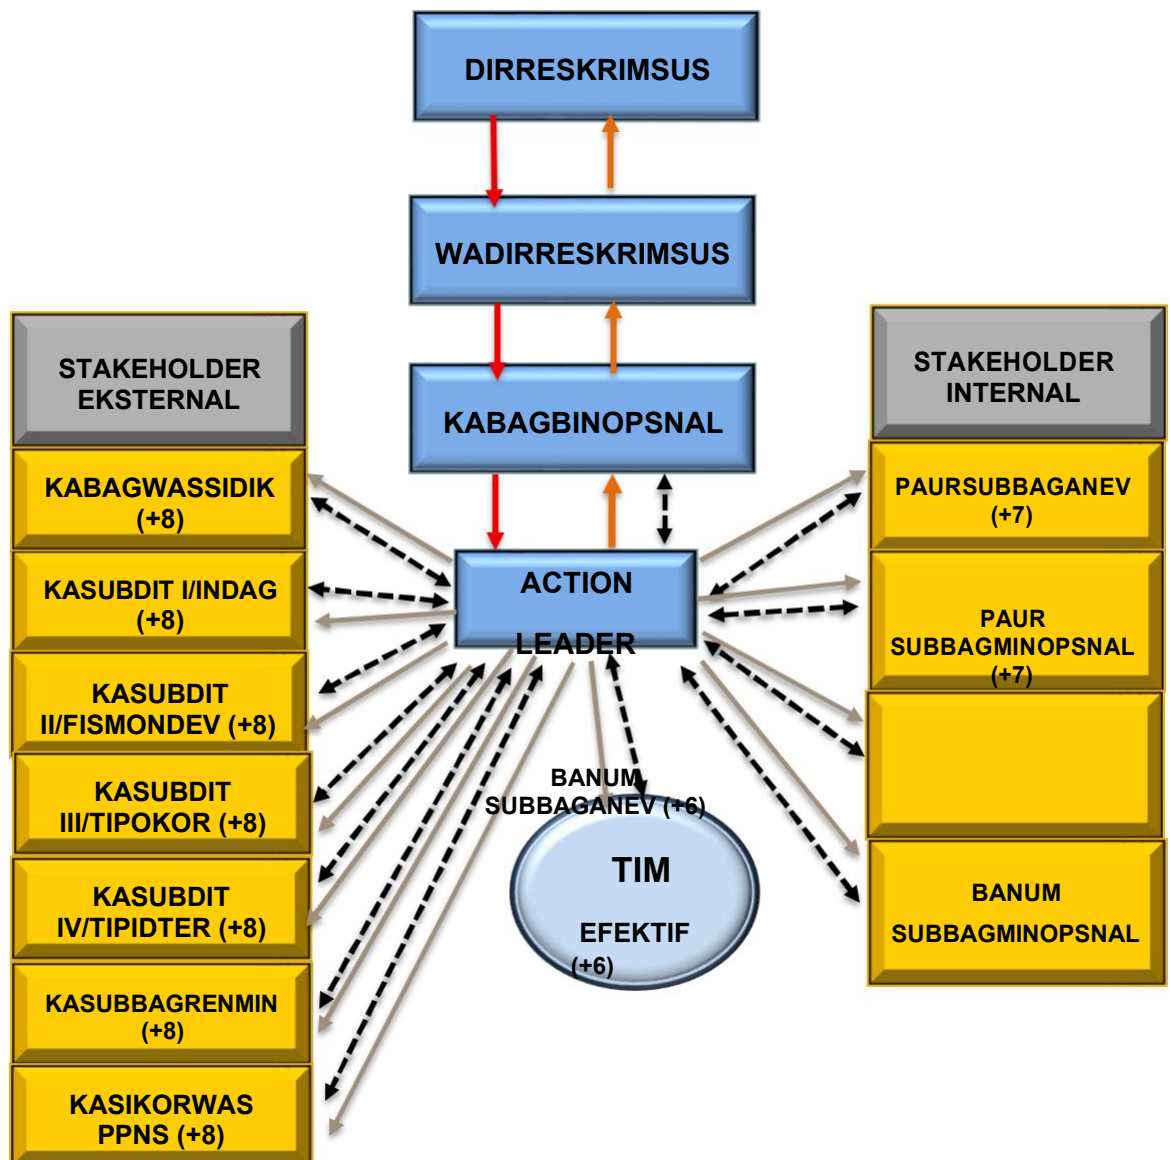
DIRRESKRIMSUS

WADIRRESKRIMSUS

KABAGBINOPSNAL

ACTION LEADER

STAKEHOLDER EKSTERNAL

KABAGWASSIDIK (+8)

KASUBDIT I/INDAG (+8)

KASUBDIT II/FISMONDEV (+8)

KASUBDIT III/TIPOKOR (+8)

KASUBDIT IV/TIPIDTER (+8)

KASUBBAGRENMIN (+8)

KASIKORWAS PPNS (+8)

STAKEHOLDER INTERNAL

PAURSUBBAGANEV (+7)

PAUR SUBBAGMINOPSNAL (+7)

BANUM SUBBAGMINOPSNAL

BANUM SUBBAGANEV (+6)

TIM EFEKTIF (+6)